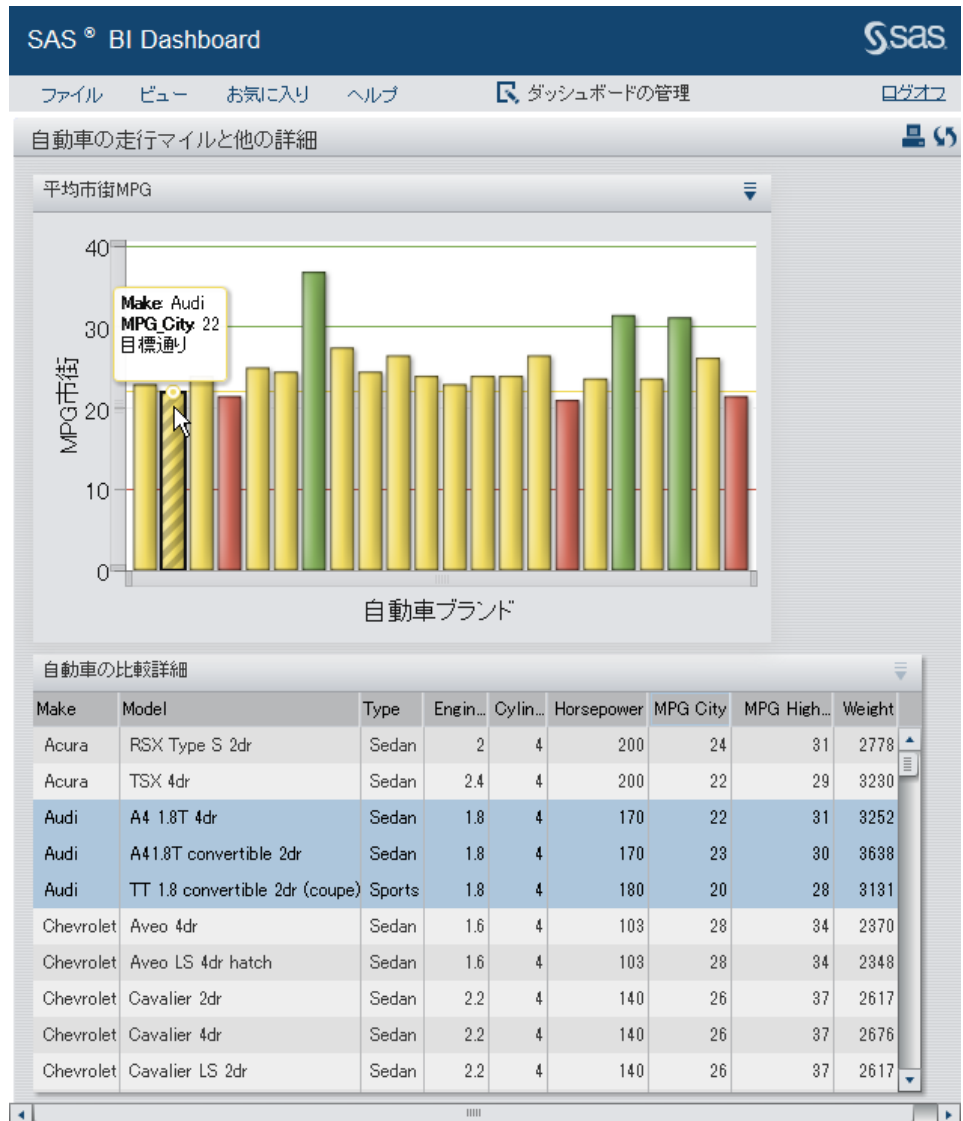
SAS ® BI Dashboard

sas

ファイル ビュー お気に入り ヘルプ ダッシュボードの管理 ログオフ

自動車の走行マイルと他の詳細

平均市街MPG

40
30
20
10
0

MPG市街

Make: Audi
MPG_City: 22
目標通り

自動車ブランド

自動車の比較詳細

| Make | Model | Type | Engin... | Cylin... | Horsepower | MPG City | MPG High... | Weight |
|---|---|---|---|---|---|---|---|---|
| Acura | RSX Type S 2dr | Sedan | 2 | 4 | 200 | 24 | 31 | 2778 |
| Acura | TSX 4dr | Sedan | 2.4 | 4 | 200 | 22 | 29 | 3230 |
| Audi | A4 1.8T 4dr | Sedan | 1.8 | 4 | 170 | 22 | 31 | 3252 |
| Audi | A41.8T convertible 2dr | Sedan | 1.8 | 4 | 170 | 23 | 30 | 3638 |
| Audi | TT 1.8 convertible 2dr (coupe) | Sports | 1.8 | 4 | 180 | 20 | 28 | 3131 |
| Chevrolet | Aveo 4dr | Sedan | 1.6 | 4 | 103 | 28 | 34 | 2370 |
| Chevrolet | Aveo LS 4dr hatch | Sedan | 1.6 | 4 | 103 | 28 | 34 | 2348 |
| Chevrolet | Cavalier 2dr | Sedan | 2.2 | 4 | 140 | 26 | 37 | 2617 |
| Chevrolet | Cavalier 4dr | Sedan | 2.2 | 4 | 140 | 26 | 37 | 2676 |
| Chevrolet | Cavalier LS 2dr | Sedan | 2.2 | 4 | 140 | 26 | 37 | 2617 |